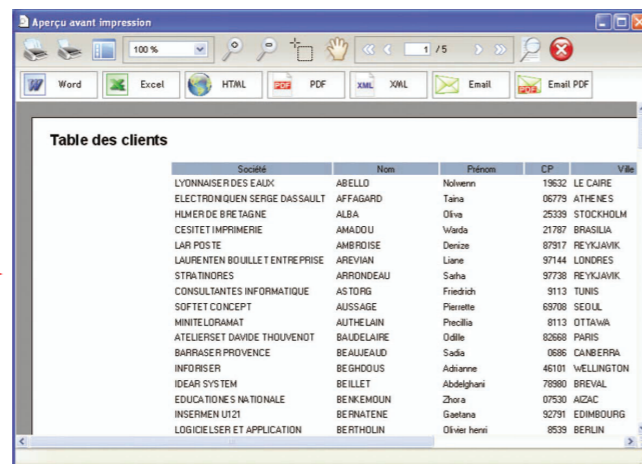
Aperçu avant impression

100 %

1 /5

Word Excel HTML PDF XML Email Email PDF

Table des clients

| Société | Nom | Prénom | CP | Ville |
|---|---|---|---|---|
| LYONNAISER DES EAUX | ABELLO | Nolwenn | 19632 | LE CAIRE |
| ELECTRONIQUEN SERGE DASSAULT | AFFAGARD | Taina | 06779 | ATHENES |
| HLMER DE BRETAGNE | ALBA | Oliva | 25339 | STOCKHOLM |
| CESITET IMPRIMERIE | AMADOU | Warda | 21787 | BRASILIA |
| LAR POSTE | AMBROISE | Denize | 87917 | REYKJAVIK |
| LAURENTEN BOUILLET ENTREPRISE | AREVIAN | Liane | 97144 | LONDRES |
| STRATINORES | ARRONDEAU | Sarha | 97738 | REYKJAVIK |
| CONSULTANTES INFORMATIQUE | ASTORG | Friedrich | 9113 | TUNIS |
| SOFTET CONCEPT | AUSSAGE | Pierrette | 69708 | SEOUL |
| MINITELORAMAT | AUTHELAIN | Precillia | 8113 | OTTAWA |
| ATELIERSET DAVIDE THOUVENOT | BAUDELAIRE | Odille | 82668 | PARIS |
| BARRASER PROVENCE | BEAUJEAUD | Sadia | 0686 | CANBERRA |
| INFORISER | BEGHDOUS | Adrianne | 46101 | WELLINGTON |
| IDEAR SYSTEM | BEILLET | Abdelghani | 78980 | BREVAL |
| EDUCATIONES NATIONALE | BENKEMOUN | Zhora | 07530 | AIZAC |
| INSERMEN U121 | BERNATENE | Gaetana | 92791 | EDIMBOURG |
| LOGICIELSER ET APPLICATION | BERTHOLIN | Olivier henri | 8539 | BERLIN |